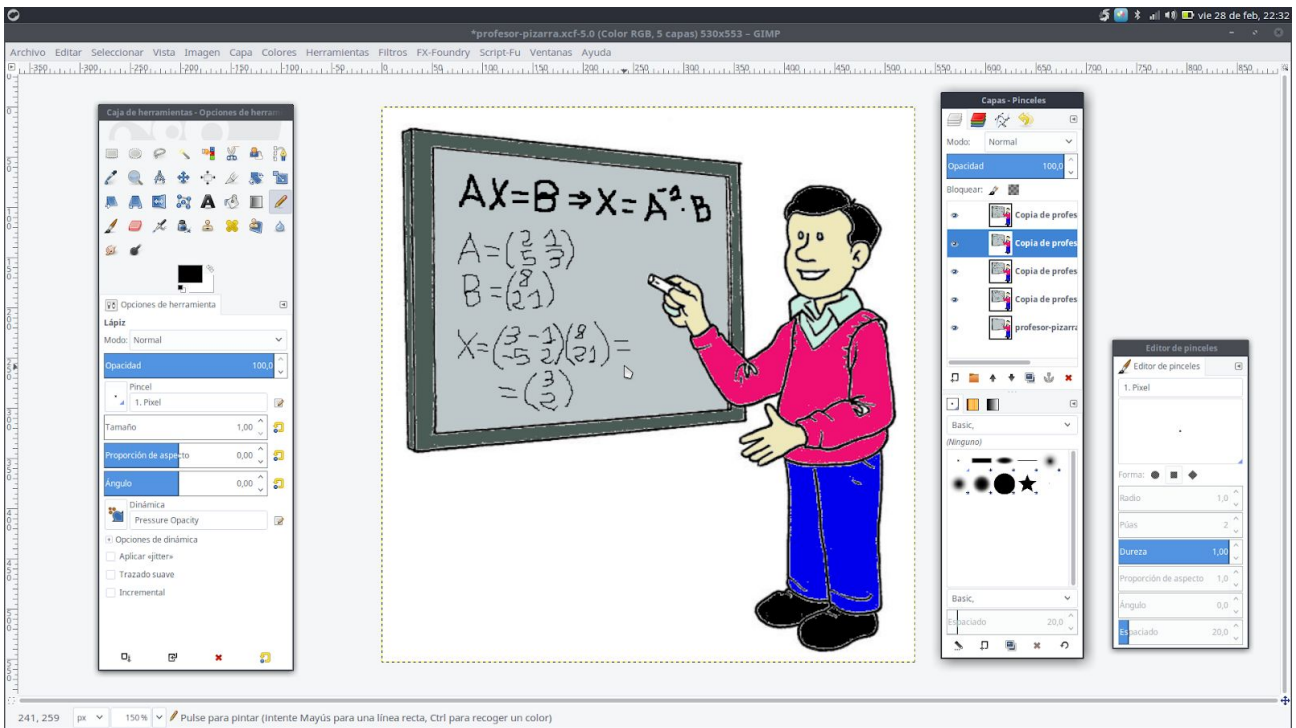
vie 28 de feb, 22:32

*profesor-pizarra.xcf-5.0 (Color RGB, 5 capas) 530x553 – GIMP

Archivo Editar Seleccionar Vista Imagen Capa Colores Herramientas Filtros FX-Foundry Script-Fu Ventanas Ayuda

Caja de herramientas - Opciones de herram

Opciones de herramienta

Lápiz

Modo: Normal

Opacidad 100,0

Pincel

1. Pixel

Tamaño 1,00

Proporción de aspecto 0,00

Ángulo 0,00

Dinámica

Pressure Opacity

Opciones de dinámica

Aplicar «jitter»

Trazado suave

Incremental

$AX=B \Rightarrow X=A^{-1}\cdot B$

$A=\begin{pmatrix}2&1\\5&3\end{pmatrix}$

$B=\begin{pmatrix}8\\21\end{pmatrix}$

$X=\begin{pmatrix}3&-1\\-5&2\end{pmatrix}\begin{pmatrix}8\\21\end{pmatrix}=$

$=\begin{pmatrix}3\\2\end{pmatrix}$

Capas - Pinceles

Modo: Normal

Opacidad 100,0

Bloquear:

Copia de profes

Copia de profes

Copia de profes

Copia de profes

profesor-pizarra

Basic,

(Ninguno)

Basic,

Espaciado 20,0

Editor de pinceles

Editor de pinceles

1. Pixel

Forma:

Radio 1,0

Púas 2

Dureza 1,00

Proporción de aspecto 1,0

Ángulo 0,0

Espaciado 20,0

241, 259 px 150 % Pulse para pintar (Intente Mayús para una línea recta, Ctrl para recoger un color)